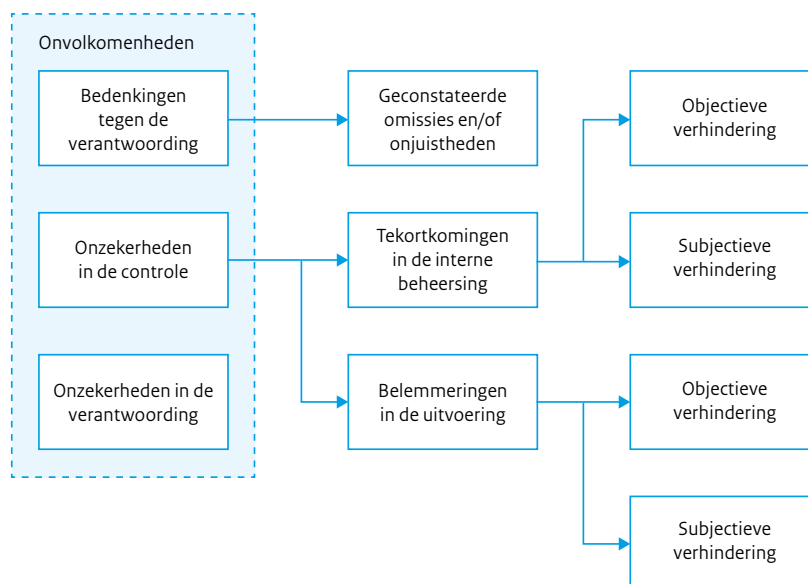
Onvolkomenheden

Bedenkingen tegen de verantwoording

Onzekerheden in de controle

Onzekerheden in de verantwoording

Geconstateerde omissies en/of onjuistheden

Tekortkomingen in de interne beheersing

Belemmeringen in de uitvoering

Objectieve verhindering

Subjectieve verhindering

Objectieve verhindering

Subjectieve verhindering